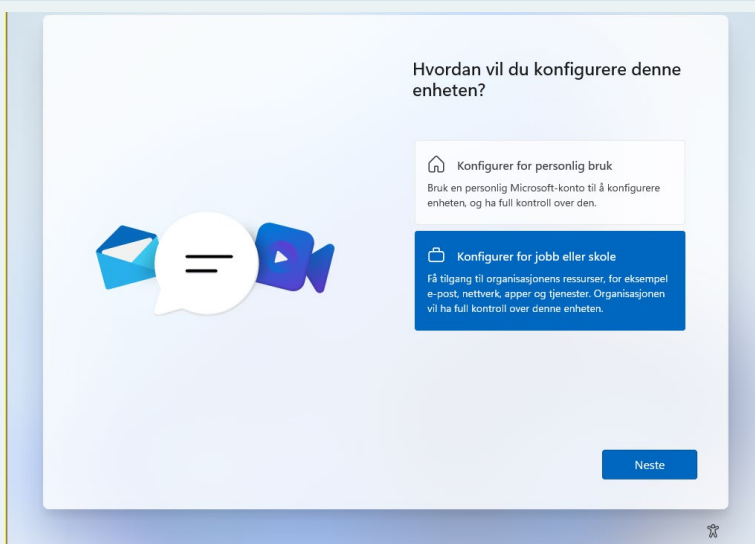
Hvordan vil du konfigurere denne enheten?

Konfigurer for personlig bruk

Bruk en personlig Microsoft-konto til å konfigurere enheten, og ha full kontroll over den.

Konfigurer for jobb eller skole

Få tilgang til organisasjonens ressurser, for eksempel e-post, nettverk, apper og tjenester. Organisasjonen vil ha full kontroll over denne enheten.

Neste